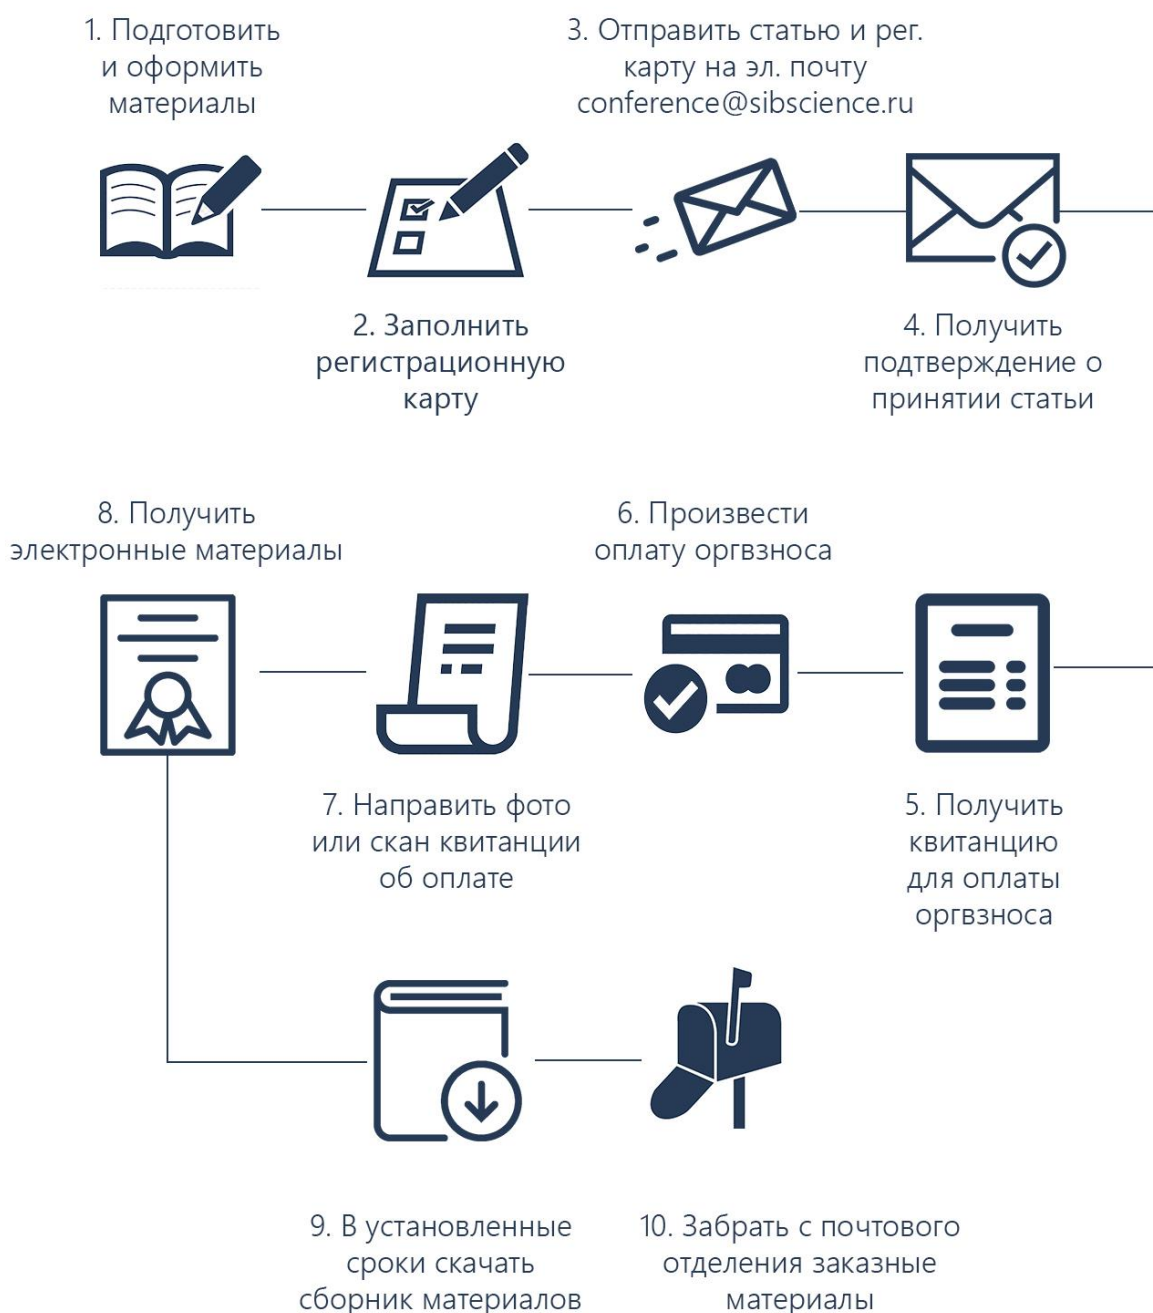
1. Подготовить и оформить материалы

3. Отправить статью и рег. карту на эл. почту conference@sibscience.ru

2. Заполнить регистрационную карту

4. Получить подтверждение о принятии статьи

8. Получить электронные материалы

6. Произвести оплату оргвзноса

7. Направить фото или скан квитанции об оплате

5. Получить квитанцию для оплаты оргвзноса

9. В установленные сроки скачать сборник материалов

10. Забрать с почтового отделения заказные материалы